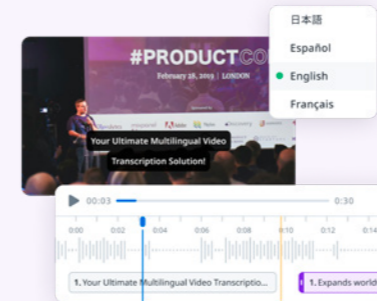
日本語

Español

English

Français

#PRODUCTCO

February 26, 2019 | LONDON

Your Ultimate Multilingual Video Transcription Solution!

00:03

0:30

0:00 0:02 0:04 0:06 0:08 0:10 0:12 0:14

1. Your Ultimate Multilingual Video Transcriptio...

1. Expands world